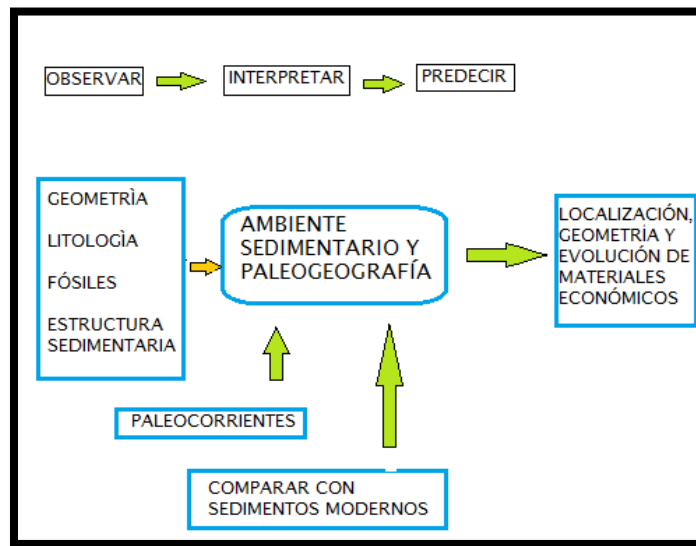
OBSERVAR

INTERPRETAR

PREDECIR

GEOMETRÌA

LITOLOGÌA

FÓSILES

ESTRUCTURA SEDIMENTARIA

AMBIENTE SEDIMENTARIO Y PALEOGEOGRAFÍA

LOCALIZACIÓN, GEOMETRIA Y EVOLUCIÓN DE MATERIALES ECONÓMICOS

PALEOCORRIENTES

COMPARAR CON SEDIMENTOS MODERNOS